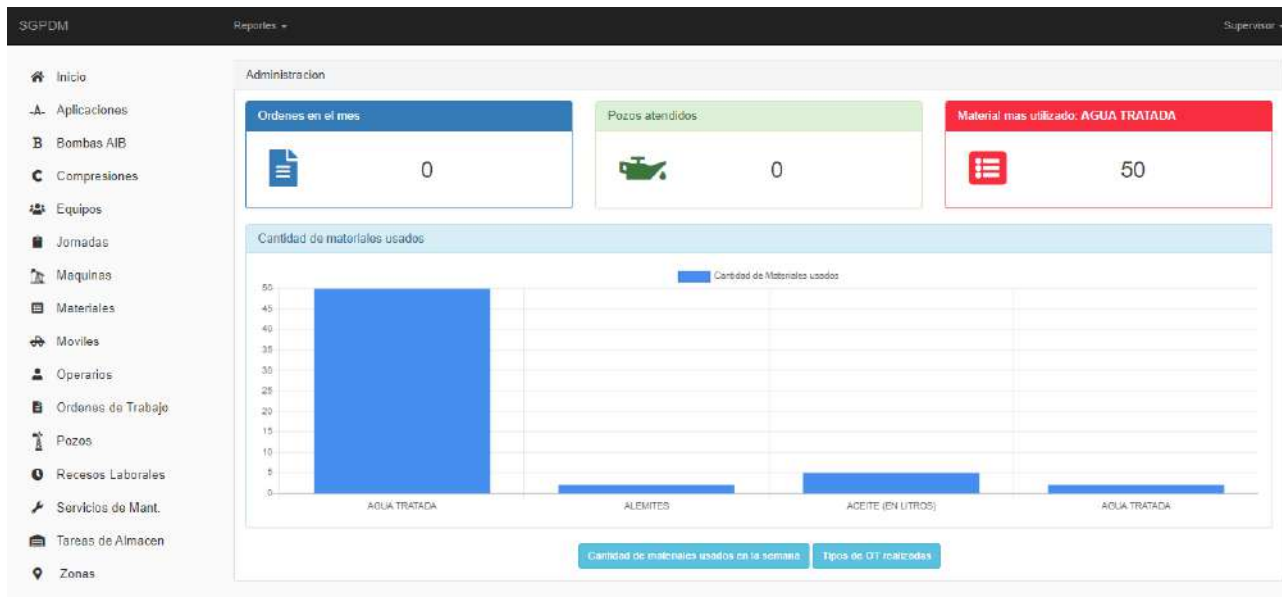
SGPDM

Reportes ▾

Supervisor ▾

Inicio
Aplicaciones
B Bombas AIB
C Compresiones
Equipos
Jornadas
Maquinas
Materiales
Moviles
Operarios
Ordenes de Trabajo
Pozos
Recesos Laborales
Servicios de Mant.
Tareas de Almacen
Zonas

Administracion

Ordenes en el mes
0

Pozos atendidos
0

Material mas utilizado: AGUA TRATADA
50

Cantidad de materiales usados

Cantidad de Materiales usados

50
45
40
35
30
25
20
15
10
5
0

AGUA TRATADA
ALEMITES
ACEITE (EN LITROS)
AGUA TRATADA

Cantidad de materiales usados en la semana
Tipos de OT realizadas